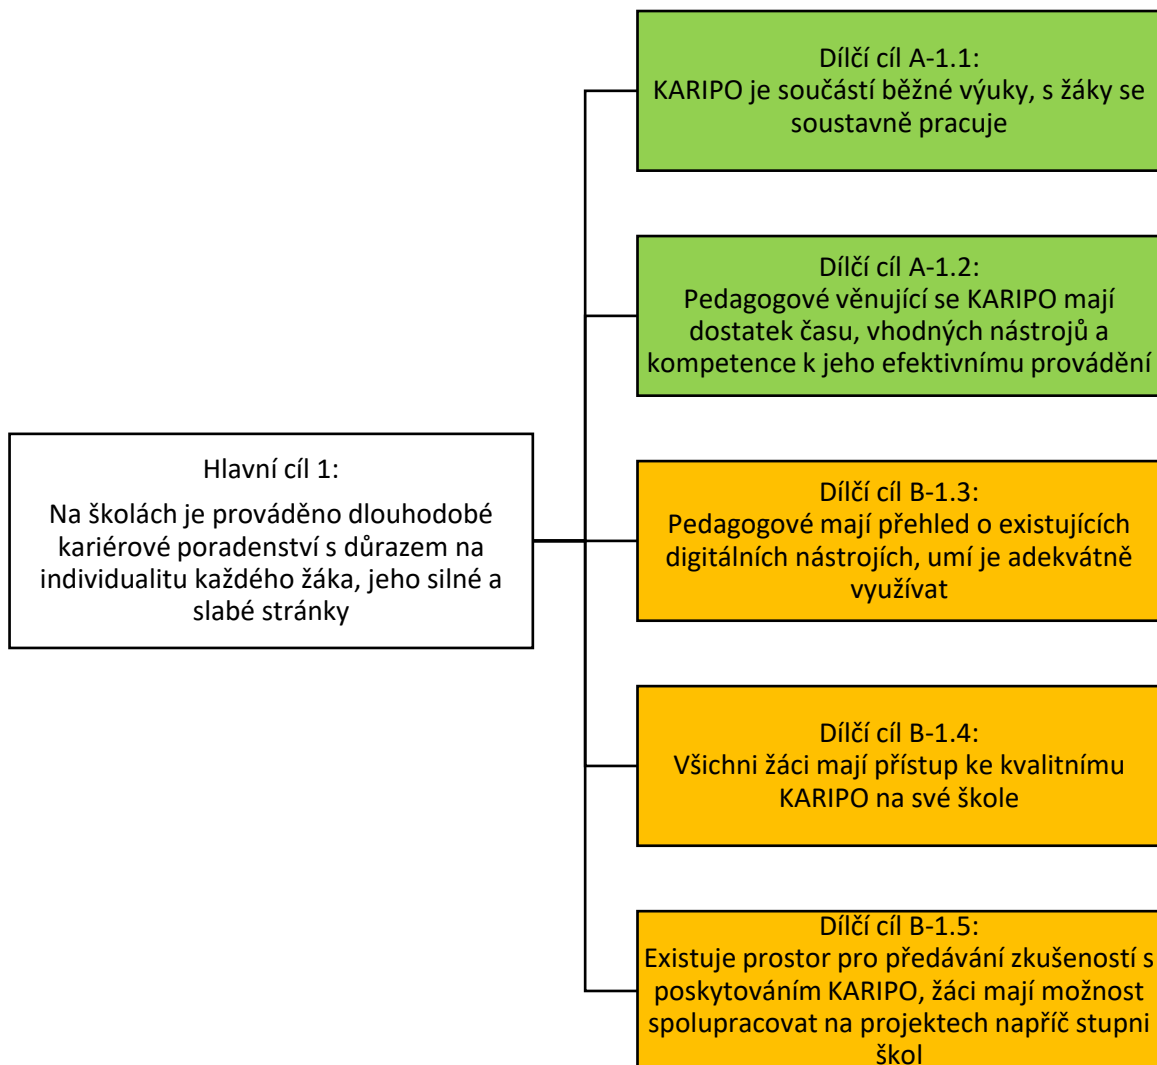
Hlavní cíl 1:

Na školách je prováděno dlouhodobé kariérové poradenství s důrazem na individualitu každého žáka, jeho silné a slabé stránky

Dílčí cíl A-1.1:
KARIPO je součástí běžné výuky, s žáky se soustavně pracuje

Dílčí cíl A-1.2:
Pedagogové věnující se KARIPO mají dostatek času, vhodných nástrojů a kompetence k jeho efektivnímu provádění

Dílčí cíl B-1.3:
Pedagogové mají přehled o existujících digitálních nástrojích, umí je adekvátně využívat

Dílčí cíl B-1.4:
Všichni žáci mají přístup ke kvalitnímu KARIPO na své škole

Dílčí cíl B-1.5:
Existuje prostor pro předávání zkušeností s poskytováním KARIPO, žáci mají možnost spolupracovat na projektech napříč stupni škol